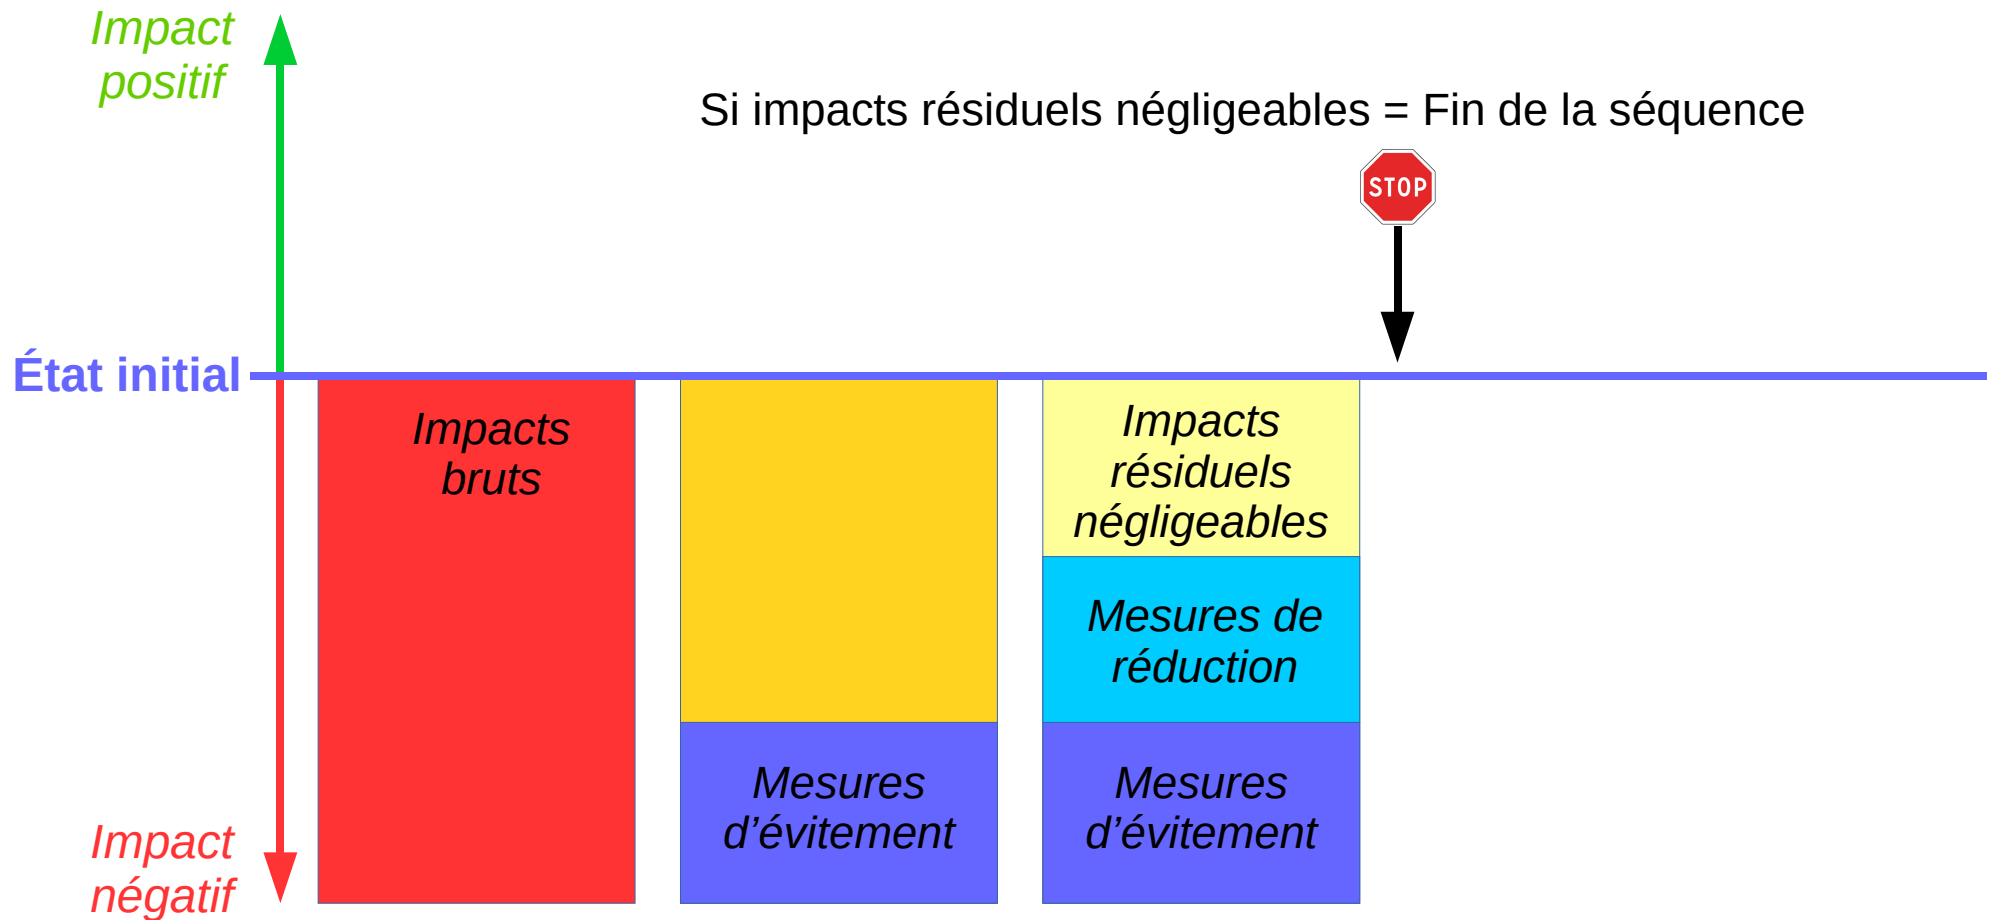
Impact positif

Si impacts résiduels négligeables = Fin de la séquence

STOP

État initial

Impacts bruts

Impacts résiduels négligeables

Mesures de réduction

Mesures d’évitement

Mesures d’évitement

Impact négatif